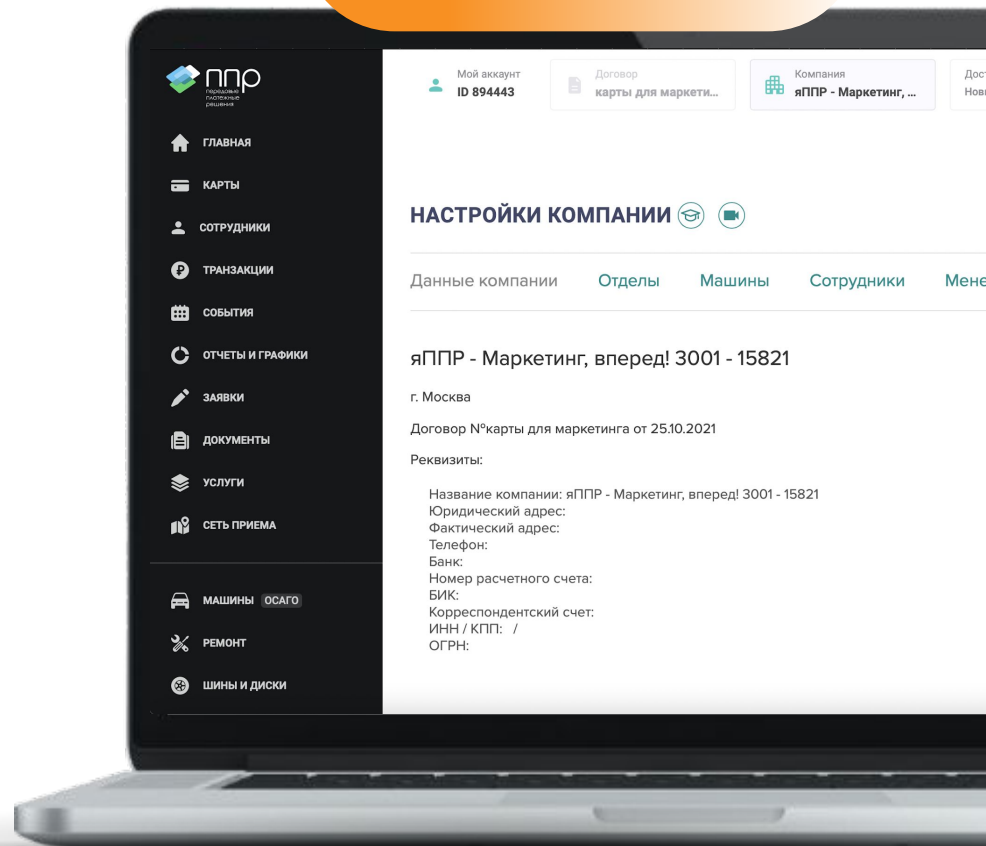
ппр
передовые платежные решения

ГЛАВНАЯ
КАРТЫ
СОТРУДНИКИ
ТРАНЗАКЦИИ
СОБЫТИЯ
ОТЧЕТЫ И ГРАФИКИ
ЗАЯВКИ
ДОКУМЕНТЫ
УСЛУГИ
СЕТЬ ПРИЕМА

МАШИНЫ ОСАГО
РЕМОНТ
ШИНЫ И ДИСКИ

Мой аккаунт
ID 894443

Договор
карты для маркети...

Компания
яППР - Маркетинг, ...

Дост
Нов

НАСТРОЙКИ КОМПАНИИ

Данные компании Отделы Машины Сотрудники Мене

яППР - Маркетинг, вперед! 3001 - 15821

г. Москва

Договор №карты для маркетинга от 25.10.2021

Реквизиты:

Название компании: яППР - Маркетинг, вперед! 3001 - 15821
Юридический адрес:
Фактический адрес:
Телефон:
Банк:
Номер расчетного счета:
БИК:
Корреспондентский счет:
ИНН / КПП: /
ОГРН: